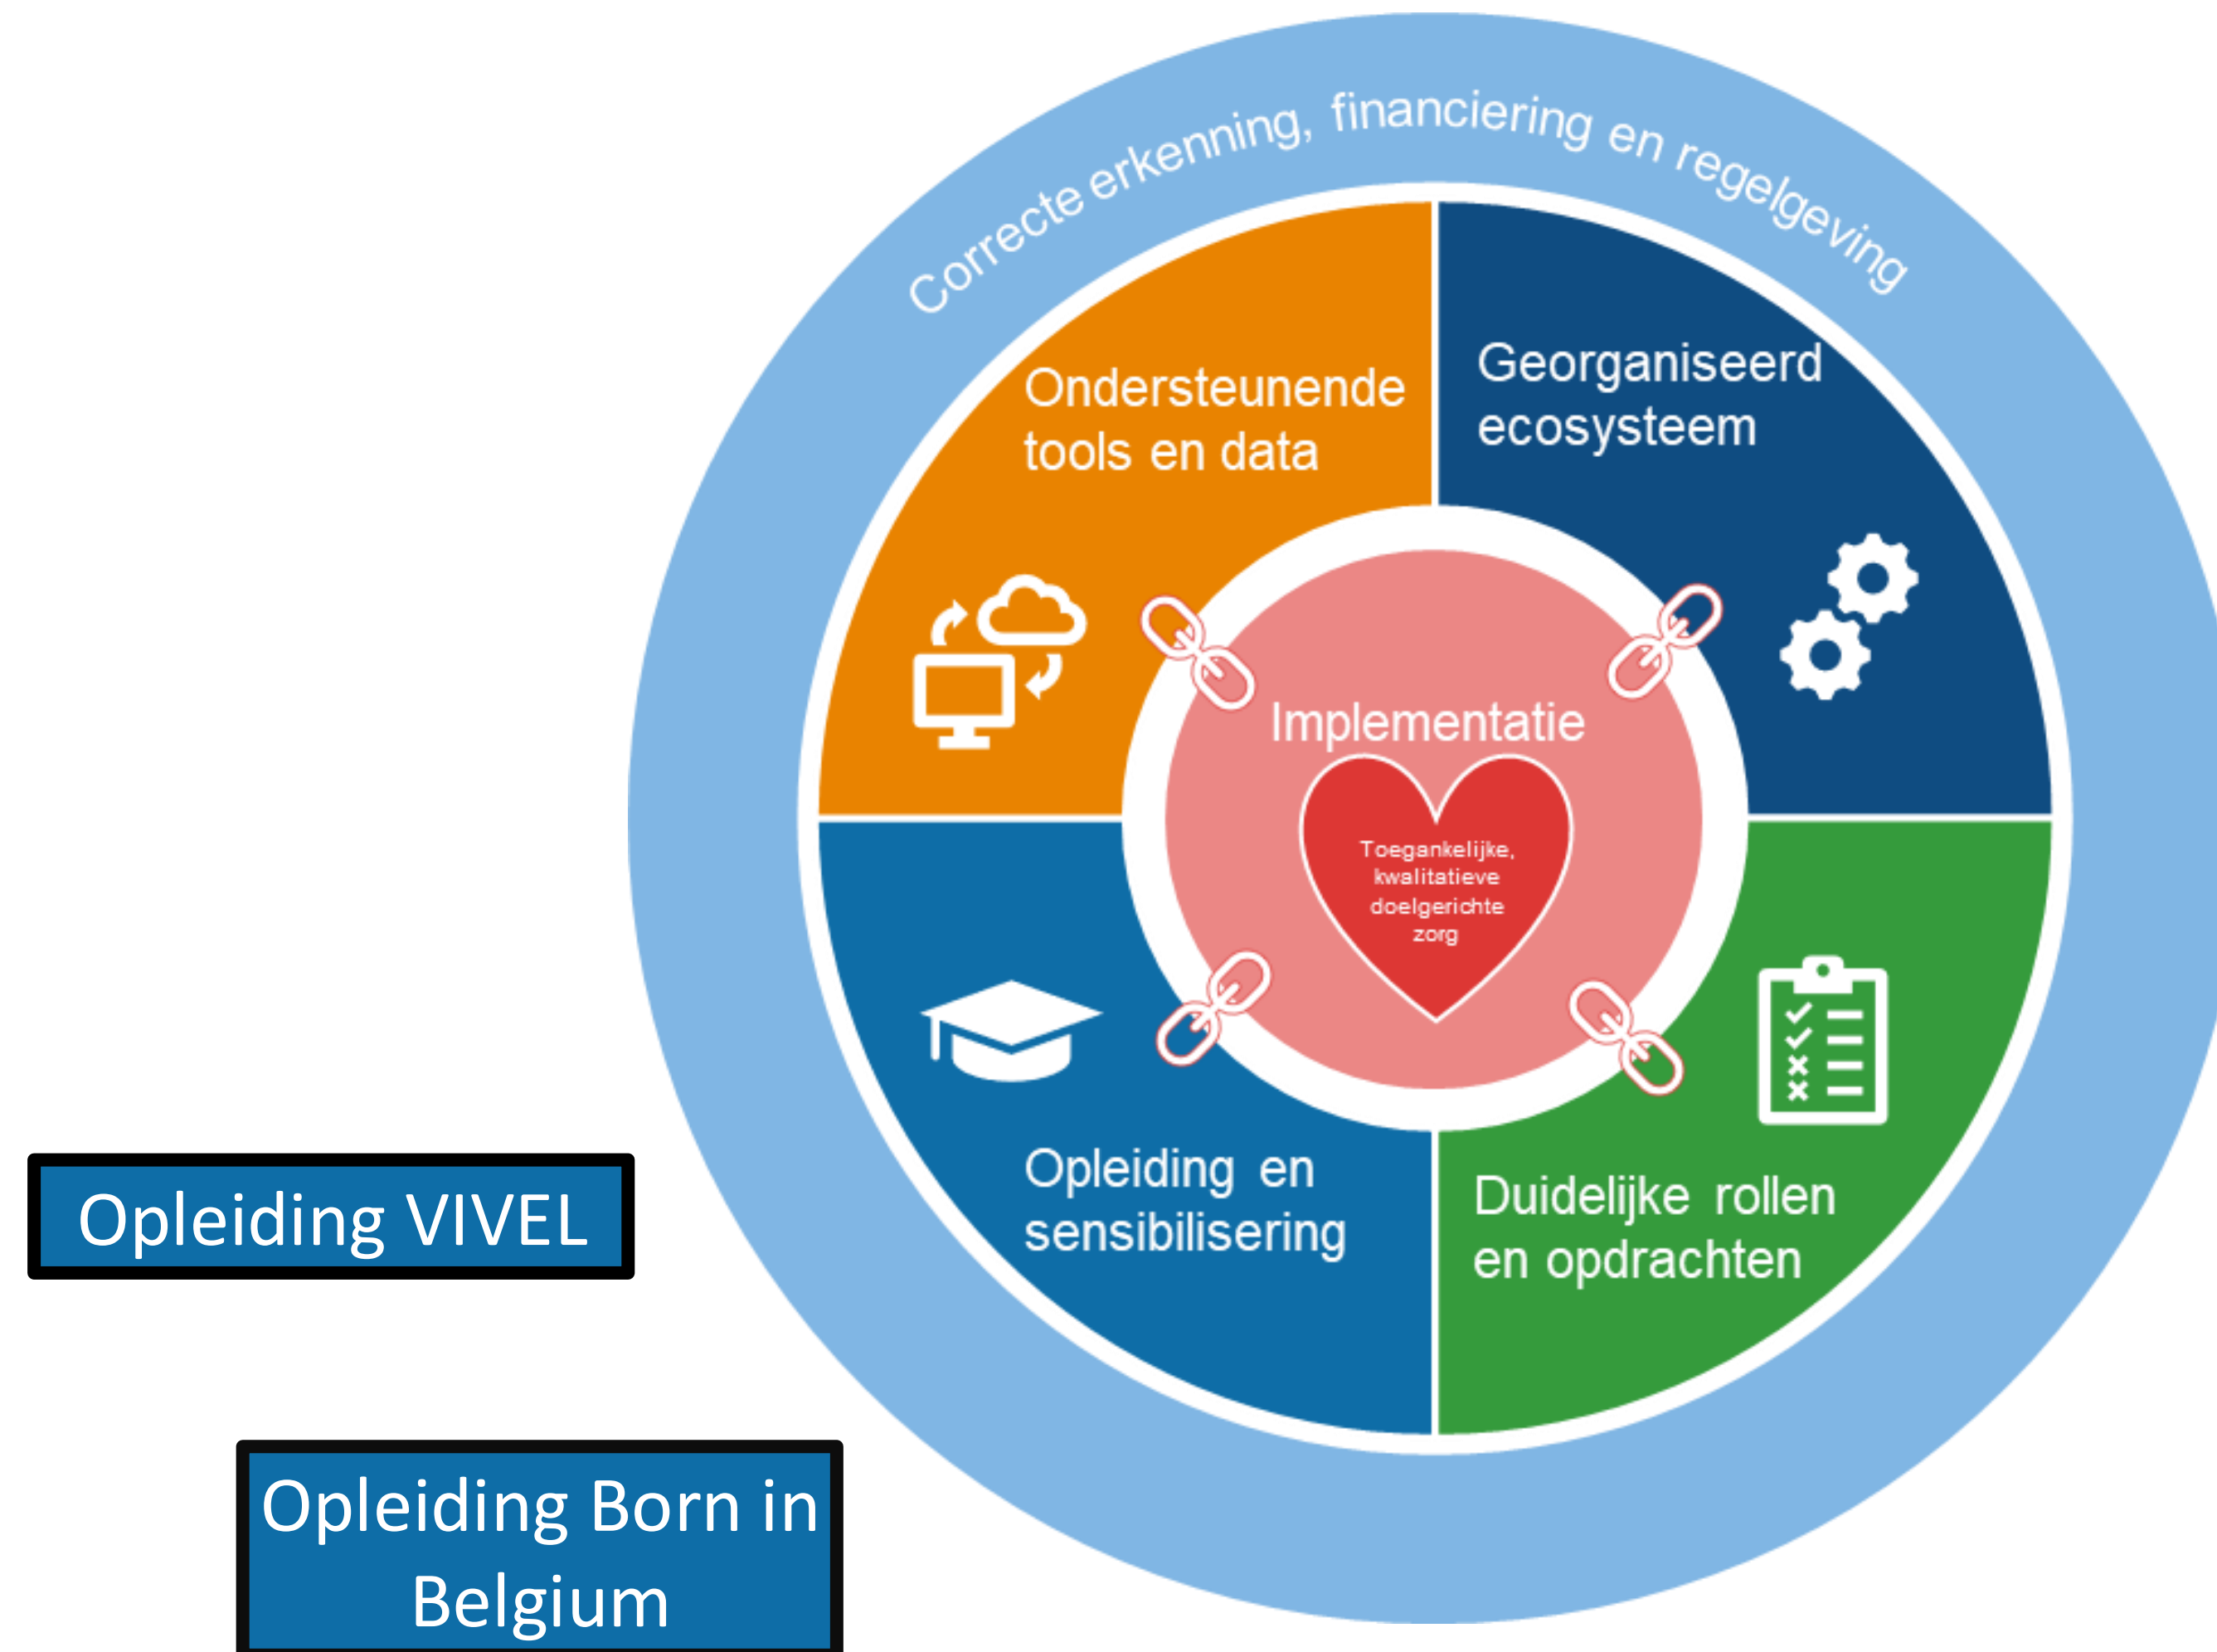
Correcte erkenning, financiering en regelgeving

Ondersteunende tools en data

Georganiseerd ecosysteem

Implementatie

Toegankelijke, kwalitatieve doelgerichte zorg

Opleiding en sensibilisering

Duidelijke rollen en opdrachten

Opleiding VIVEL

Opleiding Born in Belgium